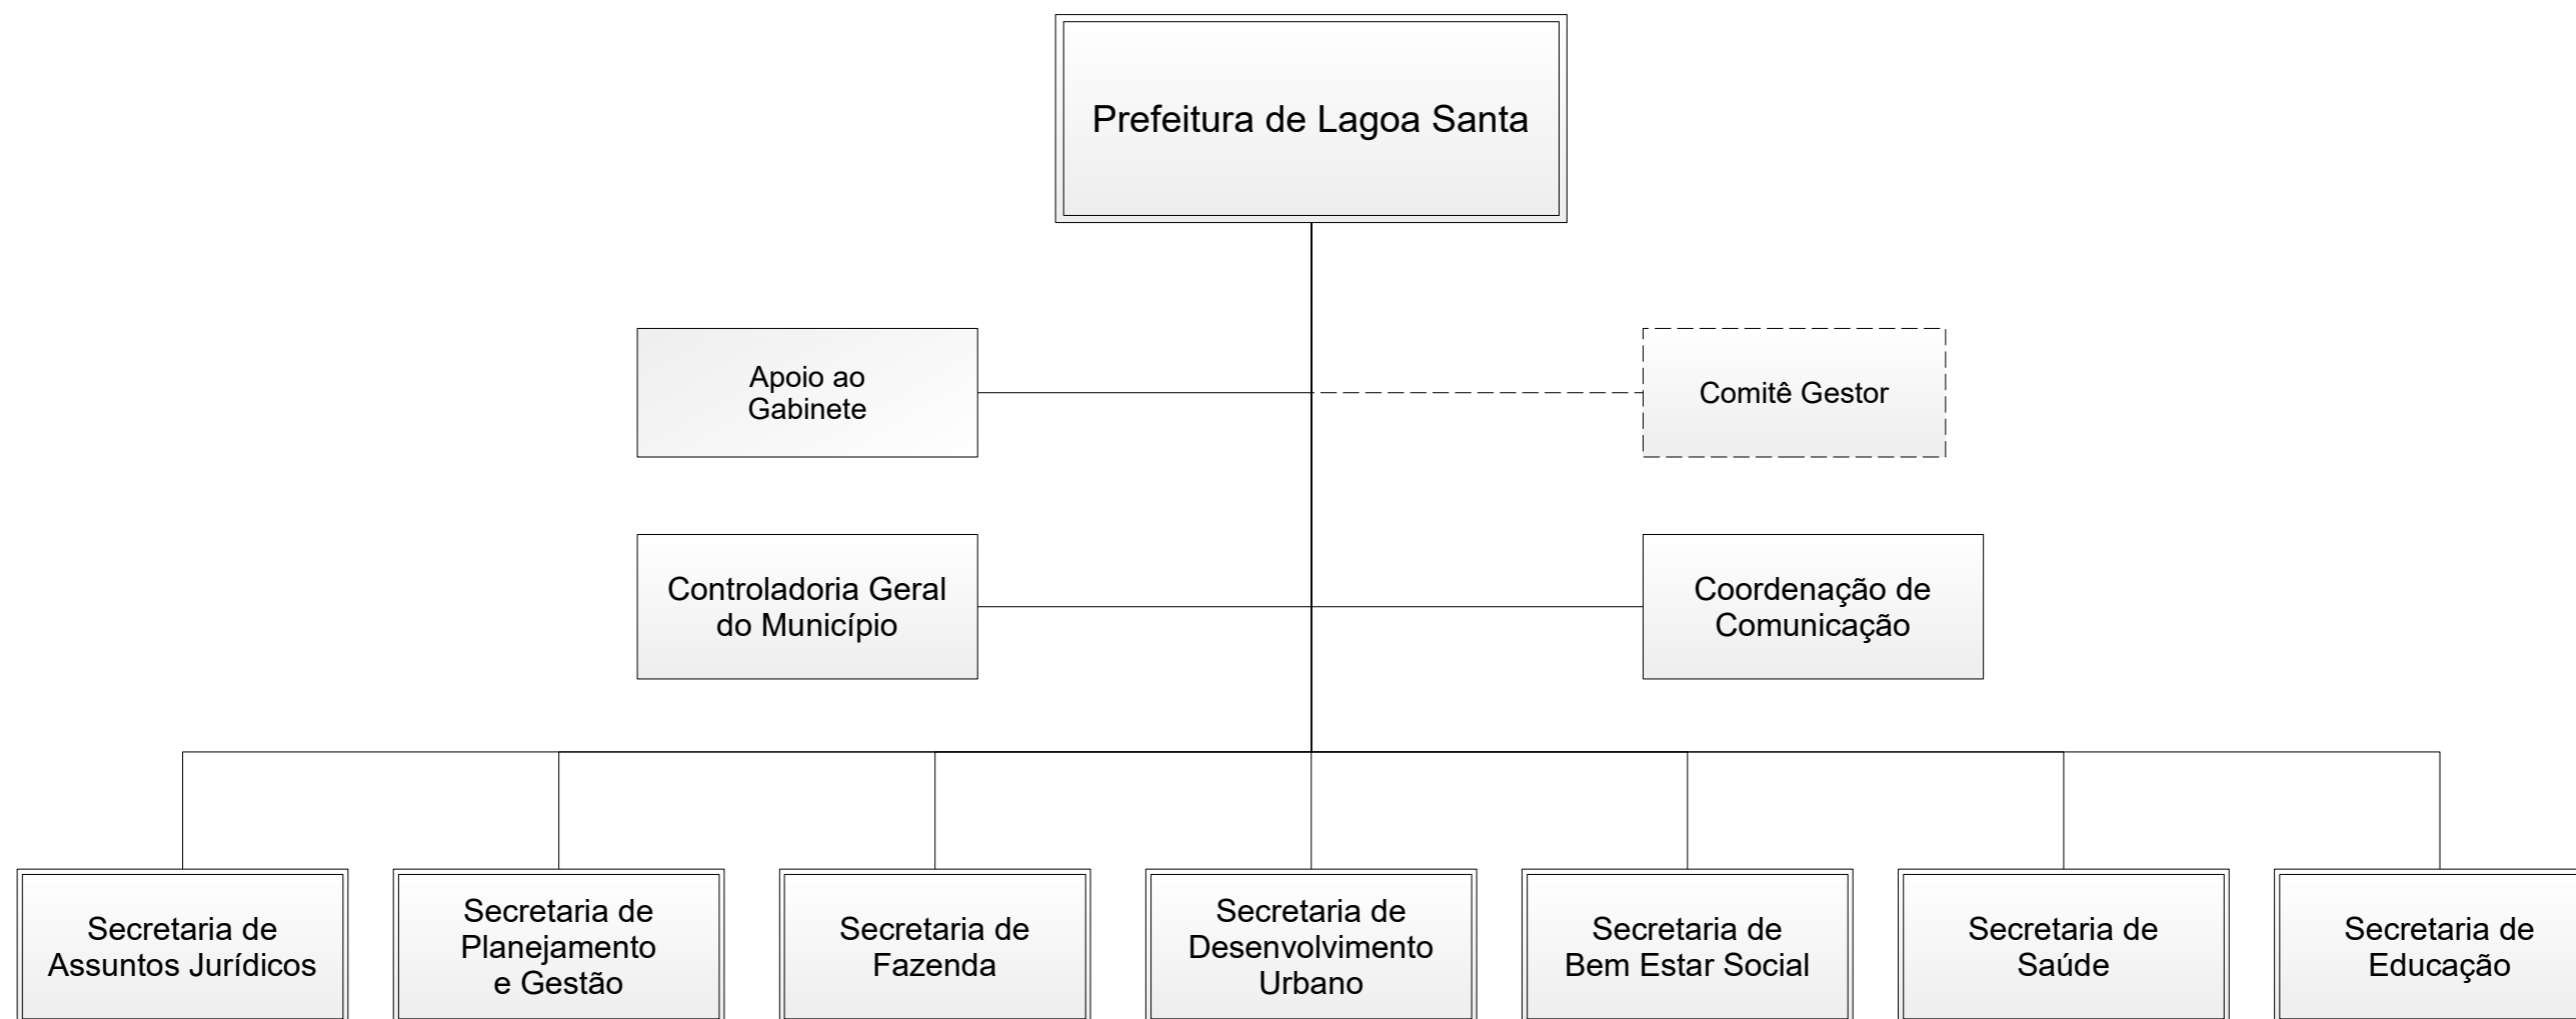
Prefeitura de Lagoa Santa

Apoio ao Gabinete

Comitê Gestor

Controladoria Geral do Município

Coordenação de Comunicação

Secretaria de Assuntos Jurídicos

Secretaria de Planejamento e Gestão

Secretaria de Fazenda

Secretaria de Desenvolvimento Urbano

Secretaria de Bem Estar Social

Secretaria de Saúde

Secretaria de Educação